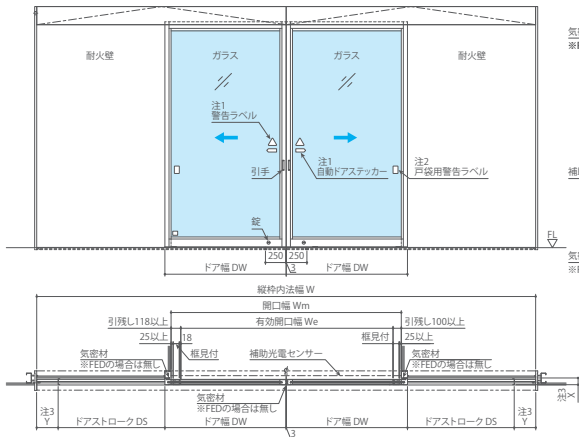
耐火壁

ガラス

ガラス

耐火壁

注1
警告ラベル

引手

注1
自動ドアステッカー

注2
戸袋用警告ラベル

錠

250 250

3

ドア幅 DW

ドア幅 DW

FL

縦枠内法幅 W

開口幅 Wm

有効開口幅 We

引残し118以上

25以上

18

引残し100以上

25以上

框見付

框見付

気密材
※FEDの場合は無し

補助光電センサー

気密材
※FEDの場合は無し

気密材
※FEDの場合は無し

注3
Y

ドアストローク DS

ドア幅 DW

ドア幅 DW

ドアストローク DS

注3
Y

3

注3
X

気
※

補

気
※